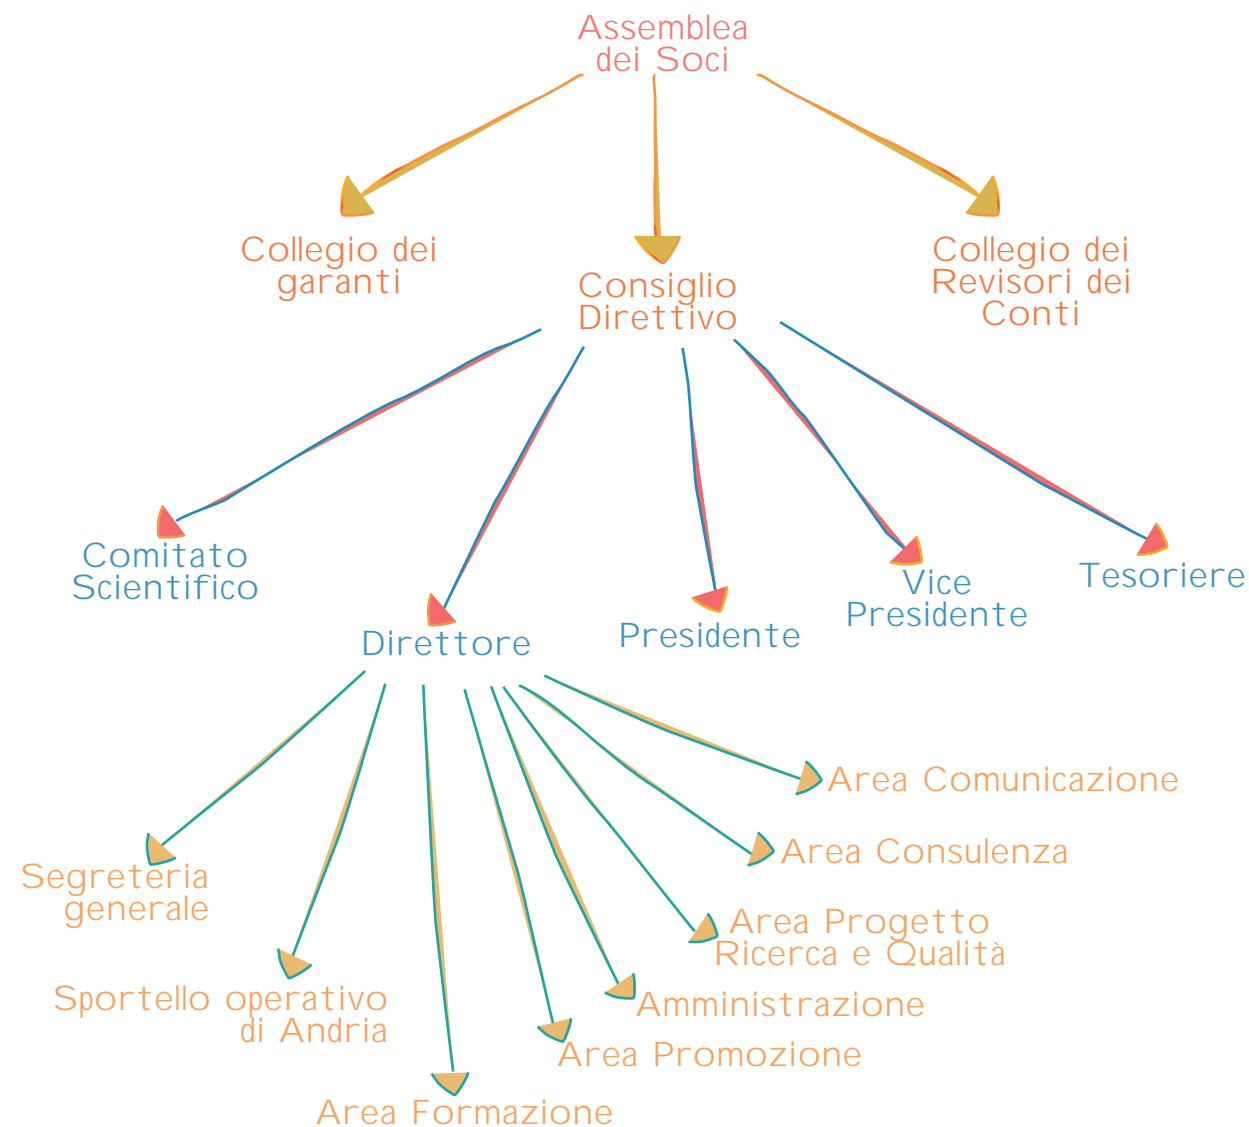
Assemblea dei Soci

Collegio dei garanti

Consiglio Direttivo

Collegio dei Revisori dei Conti

Comitato Scientifico

Direttore

Presidente

Vice Presidente

Tesoriere

Area Comunicazione

Area Consulenza

Segreteria generale

Area Progetto Ricerca e Qualità

Sportello operativo di Andria

Amministrazione

Area Promozione

Area Formazione